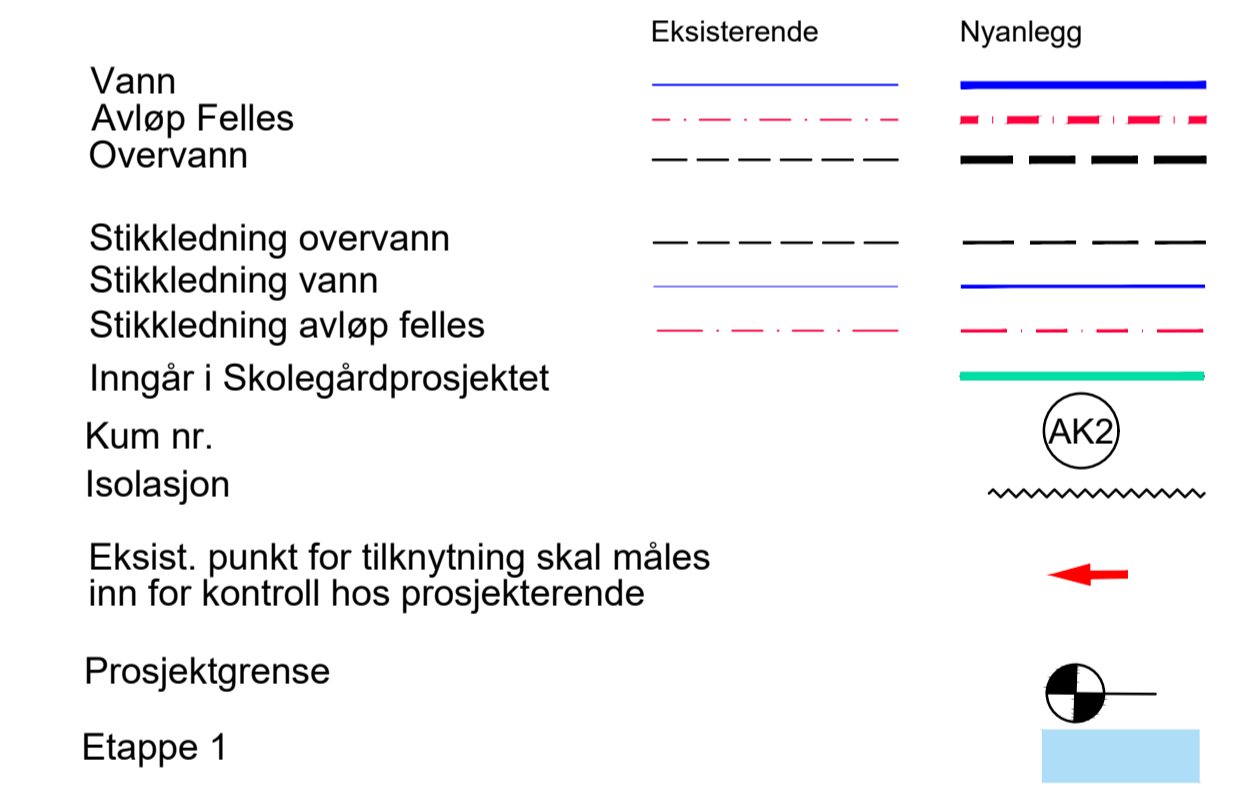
Eksisterende

Nyanlegg

Vann
Avløp Felles
Overvann

Stikkledning overvann
Stikkledning vann
Stikkledning avløp felles

Inngår i Skolegårdprosjektet

Kum nr.

AK2

Isolasjon

Eksist. punkt for tilknytning skal måles inn for kontroll hos prosjekterende

Prosjektgrense

Etappe 1